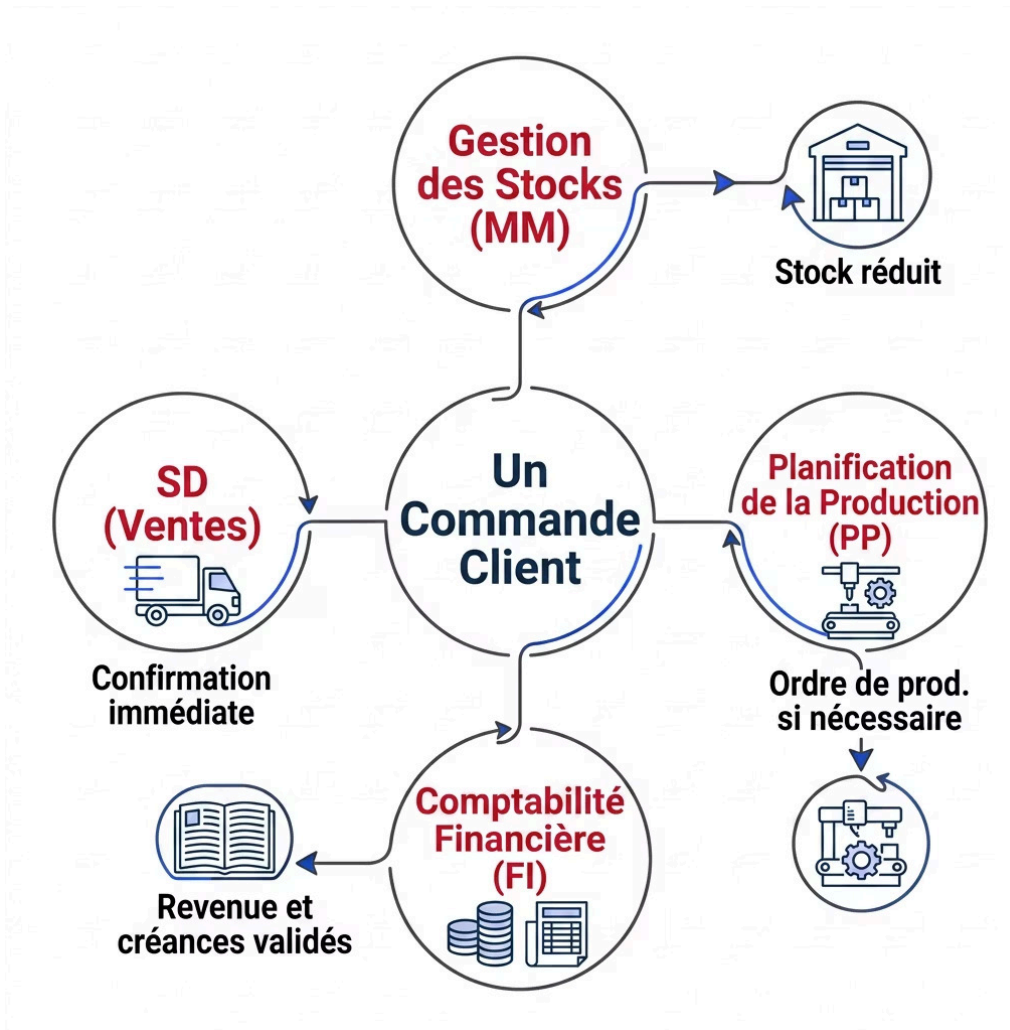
Gestion des Stocks (MM)

Stock réduit

SD (Ventes)

Confirmation immédiate

Un Commande Client

Planification de la Production (PP)

Ordre de prod. si nécessaire

Comptabilité Financière (FI)

Revenue et créances validés